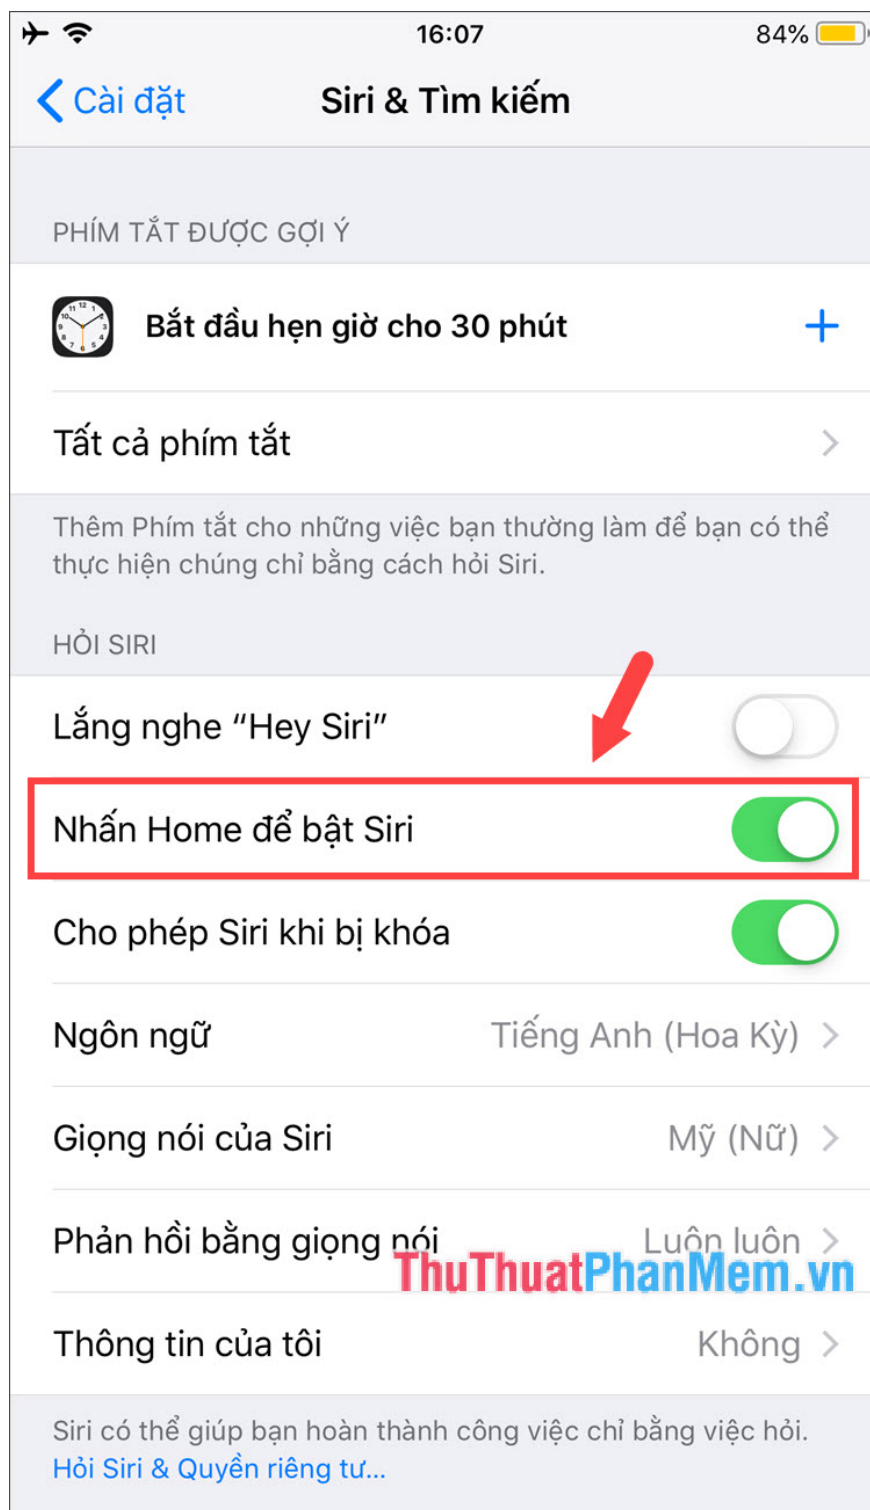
16:07
84%

Cài đặt
Siri & Tìm kiếm

PHÍM TẮT ĐƯỢC GỢI Ý

Bắt đầu hẹn giờ cho 30 phút
+

Tất cả phím tắt

Thêm Phím tắt cho những việc bạn thường làm để bạn có thể thực hiện chúng chỉ bằng cách hỏi Siri.

HỎI SIRI

Lắng nghe "Hey Siri"

Nhấn Home để bật Siri

Cho phép Siri khi bị khóa

Ngôn ngữ
Tiếng Anh (Hoa Kỳ)

Giọng nói của Siri
Mỹ (Nữ)

Phản hồi bằng giọng nói
Luôn luôn

ThuThuatPhanMem.vn

Thông tin của tôi
Không

Siri có thể giúp bạn hoàn thành công việc chỉ bằng việc hỏi. Hỏi Siri & Quyền riêng tư...